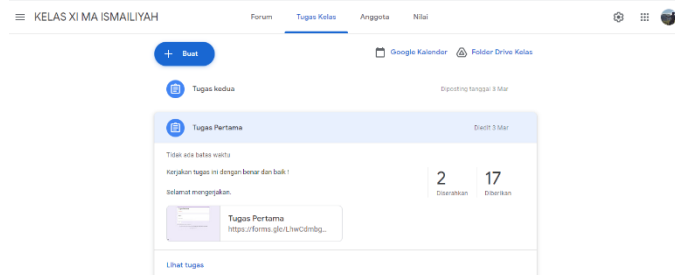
KELAS XI MA ISMAILIYAH

Forum Tugas Kelas Anggota Nilai

Buat

Google Kalender Folder Drive Kelas

Tugas kedua

Diposting tanggal: 8 Mar

Tugas Pertama

Diedit 3 Mar

Tidak ada batas waktu

Kerjakan tugas ini dengan benar dan baik !

Selamat mengerjakan.

Tugas Pertama
https://forms.gle/L1wCdmbg...

2
Diserahkan

17
Diberikan

Lihat tugas